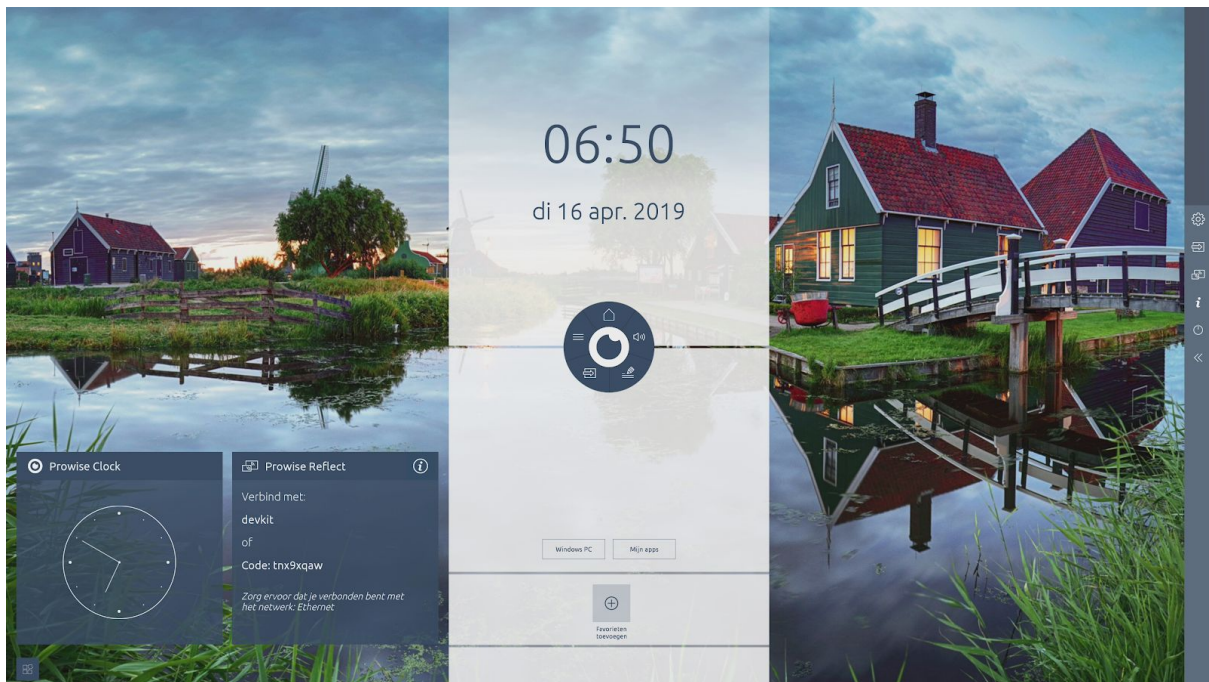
06:50

di 16 apr. 2019

Windows PC

Mijn apps

Favorieten toevoegen

Prowise Clock

Prowise Reflect

Verbind met:

devkit

of

Code: tnx9xqaw

Zorg ervoor dat je verbonden bent met het netwerk: Ethernet